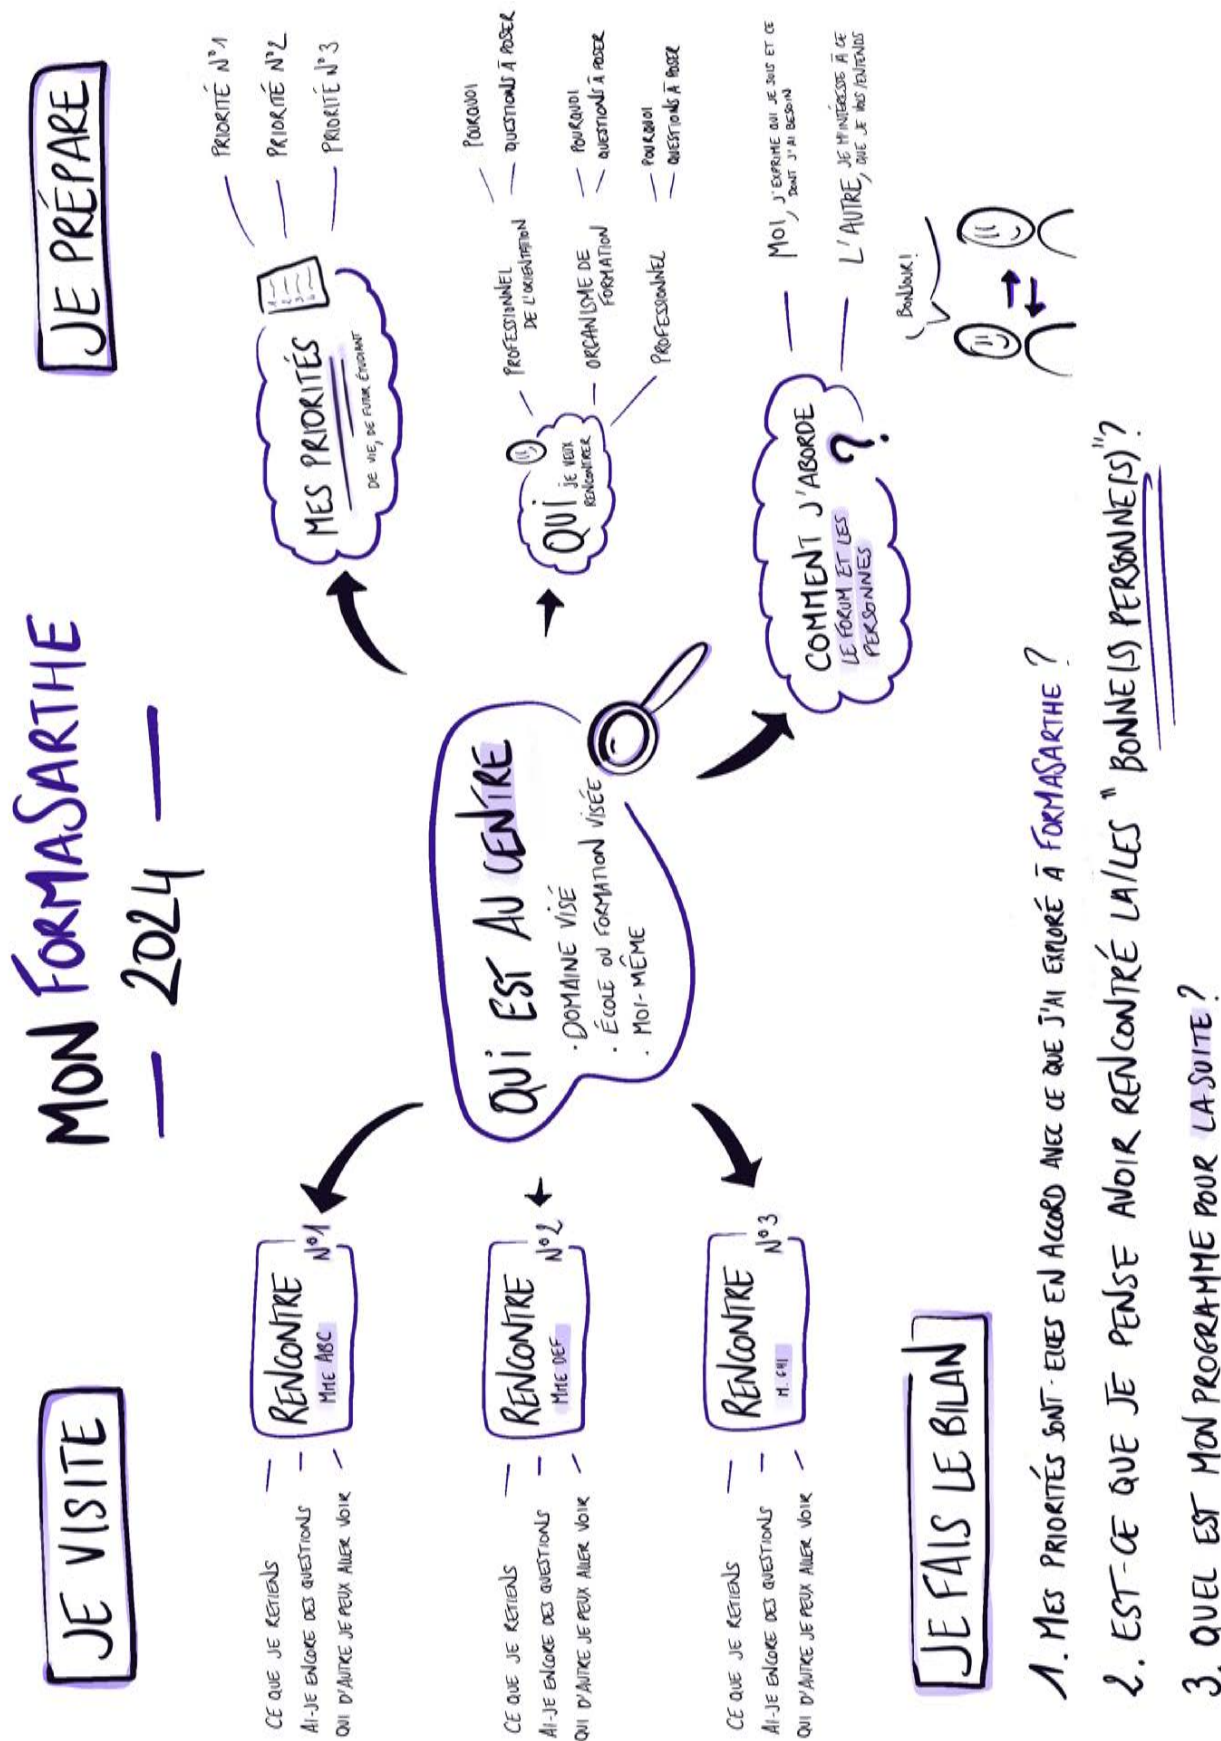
MON FORMASARTHE
— 2024 —

JE PRÉPARE

MES PRIORITÉS
DE VIE, DE FUTUR ÉTUDIANT
PRIORITÉ N°1
PRIORITÉ N°2
PRIORITÉ N°3

QUI JE VEUX RENCONTRER
PROFESSIONNEL DE L'ORIENTATION
POURQUOI
QUESTIONS À POSER
ORGANISME DE FORMATION
POURQUOI
QUESTIONS À POSER
PROFESSIONNEL
POURQUOI
QUESTIONS À POSER

COMMENT J'ABORDE LE FORUM ET LES PERSONNES ?
MOI, J'EXPRIME QUI JE SUIS ET CE DONT J'AI BESOIN
L'AUTRE, JE M'INTÉRESSE À CE QUE JE VOIS/ENTENDS
BONJOUR !

QUI EST AU CENTRE
· DOMAINE VISÉ
· ÉCOLE OU FORMATION VISÉE
· MOI-MÊME

JE VISITE

RENCONTRE N°1
MME ABC
CE QUE JE RETIENS
AI-JE ENCORE DES QUESTIONS
QUI D'AUTRE JE PEUX ALLER VOIR

RENCONTRE N°2
MME DEF
CE QUE JE RETIENS
AI-JE ENCORE DES QUESTIONS
QUI D'AUTRE JE PEUX ALLER VOIR

RENCONTRE N°3
M. GHI
CE QUE JE RETIENS
AI-JE ENCORE DES QUESTIONS
QUI D'AUTRE JE PEUX ALLER VOIR

JE FAIS LE BILAN

1. MES PRIORITÉS SONT-ELLES EN ACCORD AVEC CE QUE J'AI EXPLORÉ À FORMASARTHE ?
2. EST-CE QUE JE PENSE AVOIR RENCONTRÉ LA/LES "BONNE(S) PERSONNE(S)" ?
3. QUEL EST MON PROGRAMME POUR LA SUITE ?